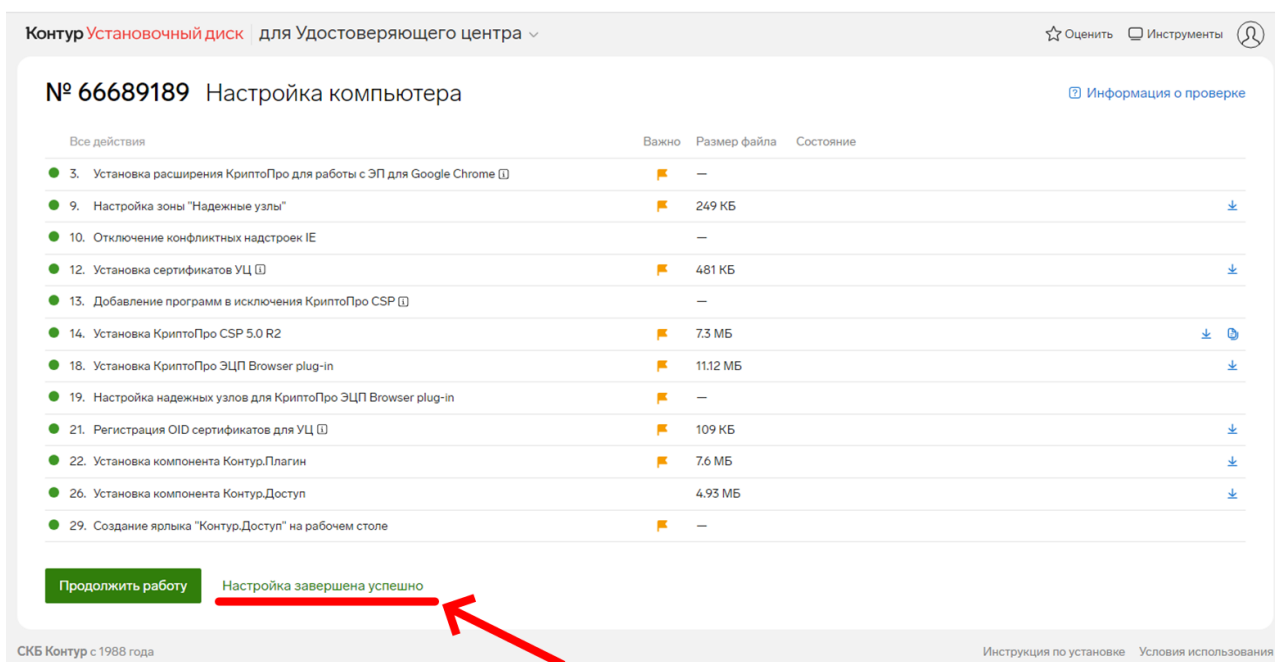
Контур Установочный диск | для Удостоверяющего центра

Оценить Инструменты

№ 66689189 Настройка компьютера

Информация о проверке

| Все действия | Важно | Размер файла | Состояние |
|---|---|---|---|
| 3. Установка расширения КриптоПро для работы с ЭП для Google Chrome | | — | |
| 9. Настройка зоны "Надежные узлы" | | 249 КБ | |
| 10. Отключение конфликтных надстроек IE | | — | |
| 12. Установка сертификатов УЦ | | 481 КБ | |
| 13. Добавление программ в исключения КриптоПро CSP | | — | |
| 14. Установка КриптоПро CSP 5.0 R2 | | 7.3 МБ | |
| 18. Установка КриптоПро ЭЦП Browser plug-in | | 11.12 МБ | |
| 19. Настройка надежных узлов для КриптоПро ЭЦП Browser plug-in | | — | |
| 21. Регистрация OID сертификатов для УЦ | | 109 КБ | |
| 22. Установка компонента Контур.Плагин | | 7.6 МБ | |
| 26. Установка компонента Контур.Доступ | | 4.93 МБ | |
| 29. Создание ярлыка "Контур.Доступ" на рабочем столе | | — | |

Продолжить работу

Настройка завершена успешно

СКБ Контур с 1988 года

Инструкция по установке Условия использования